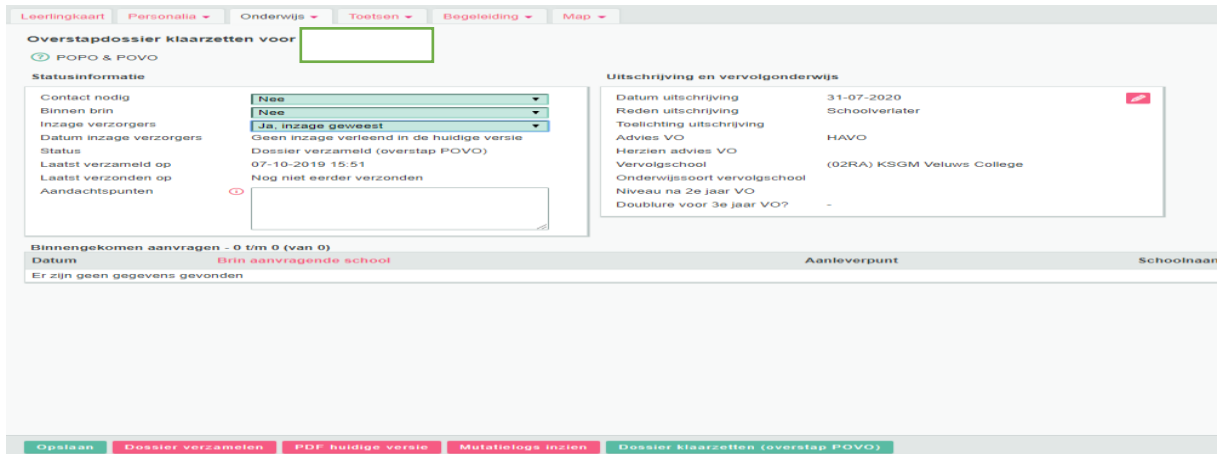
Leerlingkaart | Personalia ▾ | Onderwijs ▾ | Toetsen ▾ | Begeleiding ▾ | Map ▾

Overstapdossier klaarzetten voor

POPO & POVO

Statusinformatie

| | |
|---|---|
| Contact nodig | Nee |
| Binnen brin | Nee |
| Inzage verzorgers | Ja, inzage geweest |
| Datum inzage verzorgers | Geen inzage verleend in de huidige versie |
| Status | Dossier verzameld (overstap POVO) |
| Laatst verzameld op | 07-10-2019 15:51 |
| Laatst verzonden op | Nog niet eerder verzonden |
| Aandachtspunten | |

Uitschrijving en vervolgonderwijs

| | |
|---|---|
| Datum uitschrijving | 31-07-2020 |
| Reden uitschrijving | Schoolverlater |
| Toelichting uitschrijving | |
| Advies VO | HAVO |
| Herzien advies VO | |
| Vervolgschool | (02RA) KSGM Veluws College |
| Onderwijssoort vervolgschool | |
| Niveau na 2e jaar VO | |
| Doublure voor 3e jaar VO? | - |

Binnengekomen aanvragen - 0 t/m 0 (van 0)

| Datum | Brin aanvragende school | Aanleverpunt | Schoolnaam |
|---|---|---|---|
| Er zijn geen gegevens gevonden | | | |

Opslaan | Dossier verzamelen | PDF huidige versie | Mutatielogs inzien | Dossier klaarzetten (overstap POVO)